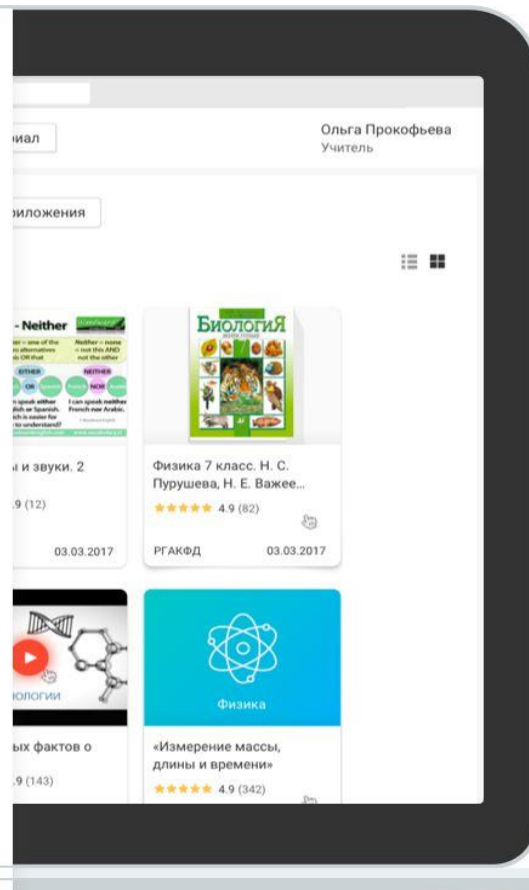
иал

Ольга Прокофьева
Учитель

риложения

- Neither
EITHER
OR
NEITHER
NOR
I can speak either
I can speak neither

и звуки. 2
.9 (12)
03.03.2017

БиологиЯ

Физика 7 класс. Н. С. Пурышева, Н. Е. Важее...
★★★★★ 4.9 (82)
РГАКФД
03.03.2017

ологии

ых фактов о
.9 (143)

Физика

«Измерение массы, длины и времени»
★★★★★ 4.9 (342)